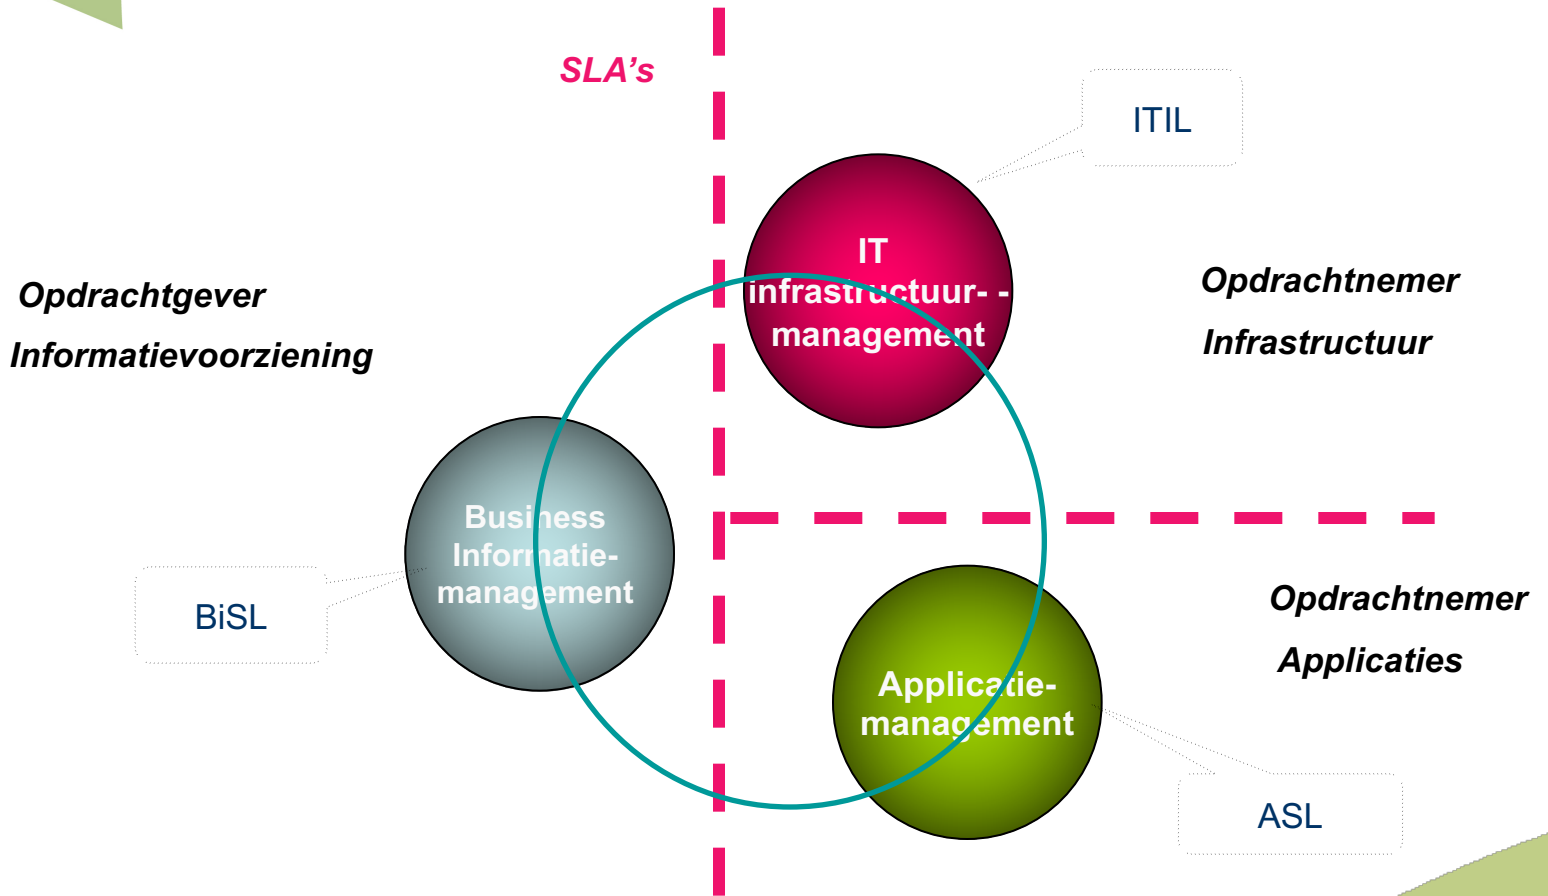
SLA's

ITIL

IT infrastructuur- - management

Opdrachtgever

Informatievoorziening

Opdrachtnemer

Infrastructuur

Business Informatie- management

BiSL

Opdrachtnemer

Applicaties

Applicatie- management

ASL